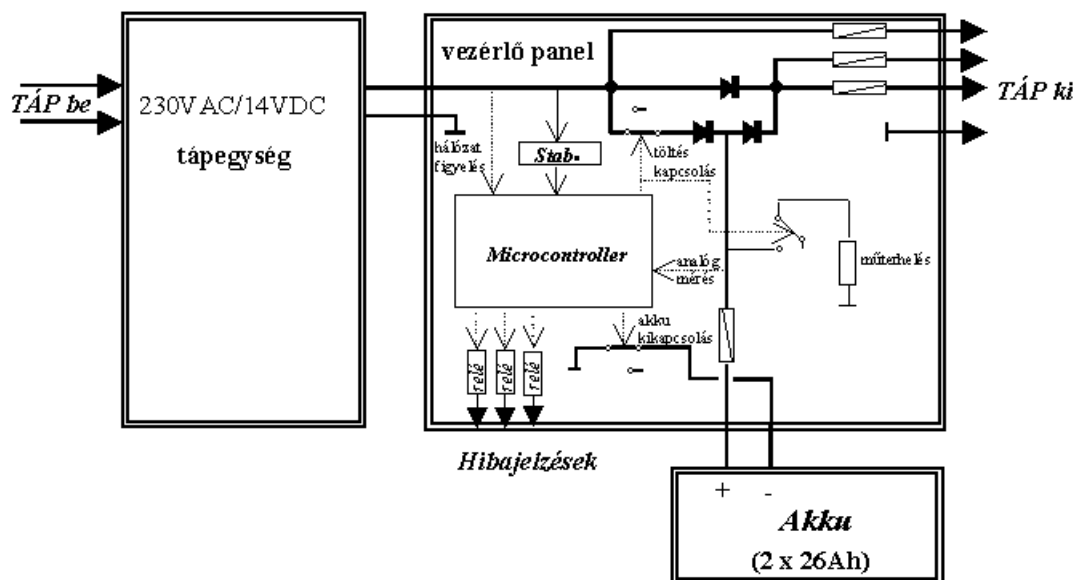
TÁP be

230VAC/14VDC

tápegység

vezérlő panel

hálózat figyelés

Stab.

töltés kapcsolás

Microcontroller

analóg mérés

műterhelés

akku kikapcsolás

relé

relé

relé

TÁP ki

Hibajelzések

+

-

Akku

(2 x 26Ah)